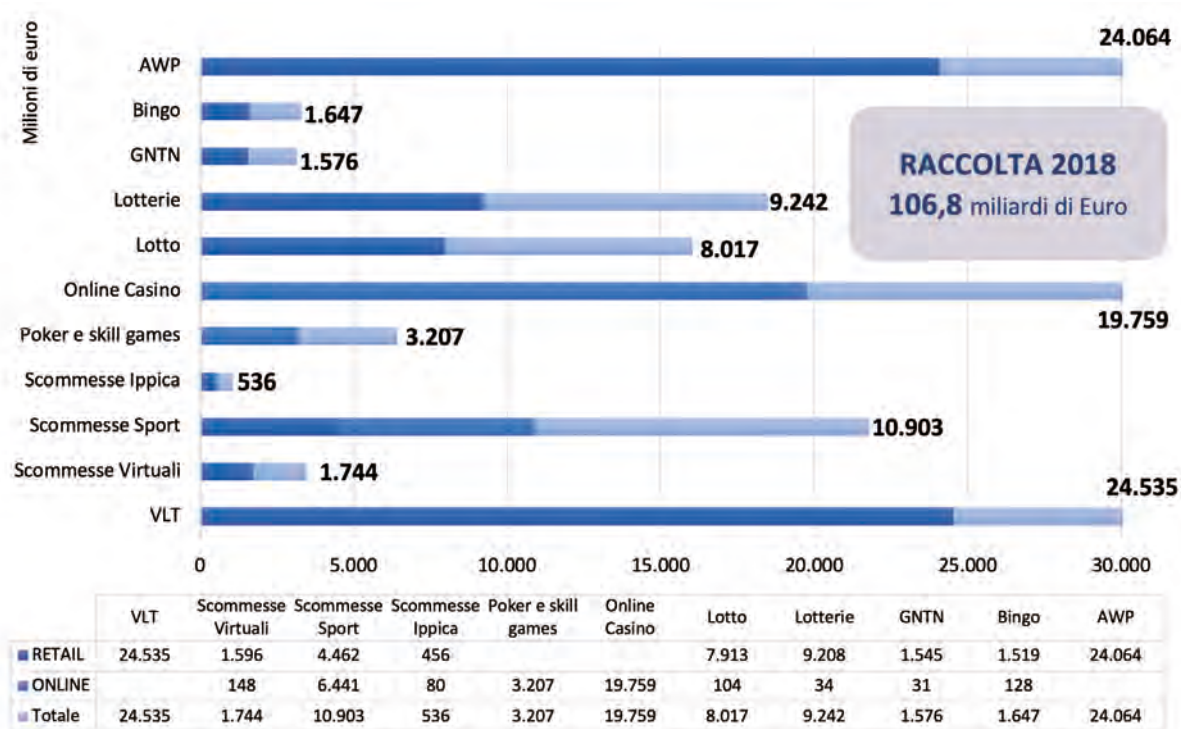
Milioni di euro

AWP 24.064
Bingo 1.647
GNTN 1.576
Lotterie 9.242
Lotto 8.017
Online Casino 19.759
Poker e skill games 3.207
Scommesse Ippica 536
Scommesse Sport 10.903
Scommesse Virtuali 1.744
VLT 24.535

RACCOLTA 2018
106,8 miliardi di Euro

0 5.000 10.000 15.000 20.000 25.000 30.000

| | VLT | Scommesse Virtuali | Scommesse Sport | Scommesse Ippica | Poker e skill games | Online Casino | Lotto | Lotterie | GNTN | Bingo | AWP |
|---|---|---|---|---|---|---|---|---|---|---|---|
| RETAIL | 24.535 | 1.596 | 4.462 | 456 | | | 7.913 | 9.208 | 1.545 | 1.519 | 24.064 |
| ONLINE | | 148 | 6.441 | 80 | 3.207 | 19.759 | 104 | 34 | 31 | 128 | |
| Totale | 24.535 | 1.744 | 10.903 | 536 | 3.207 | 19.759 | 8.017 | 9.242 | 1.576 | 1.647 | 24.064 |